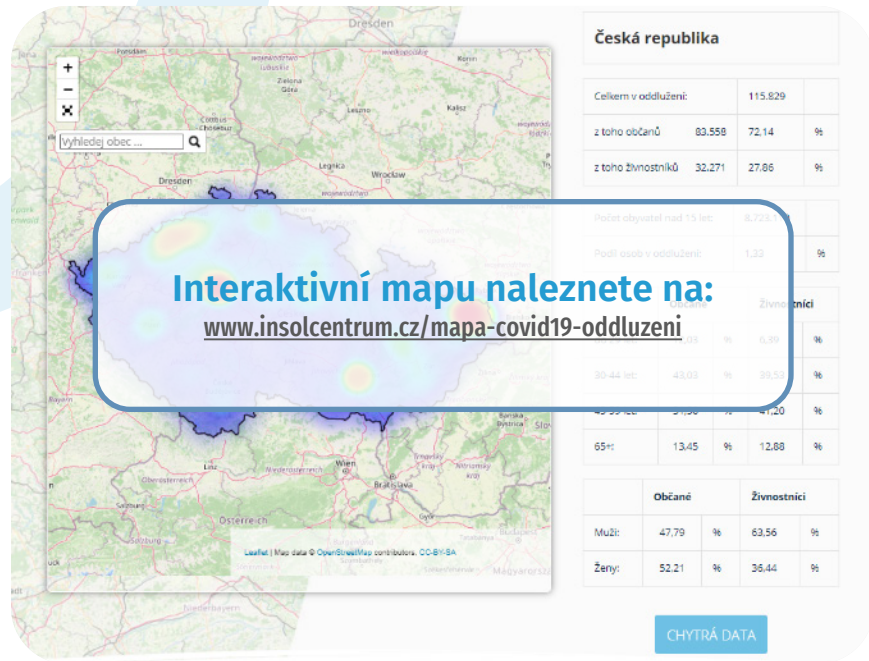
Dresden

+
−

Vyhledej obec ...

Zielona Góra
Kalisz
Cottbus
Legnica
Wrocław
Dresden
Bayern
Linz
Wien
Bratislava
Salzburg
Österreich
Magyarország

Leaflet | Map data © OpenStreetMap contributors, CC-BY-SA

Česká republika

| Celkem v oddlužení: | | 115.829 | |
|---|---|---|---|
| z toho občanů | 83.558 | 72,14 | % |
| z toho živnostníků | 32.271 | 27,86 | % |

| Počet obyvatel nad 15 let: | 8.723.1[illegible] |
|---|---|
| Podíl osob v oddlužení: | 1,33 | % |

Interaktivní mapu naleznete na:
www.insolcentrum.cz/mapa-covid19-oddluzeni

| | Občané | | Živnostníci | |
|---|---|---|---|---|
| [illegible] | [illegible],03 | % | 6,89 | % |
| 30-44 let: | 43,03 | % | 39,53 | % |
| 45-64 let: | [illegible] | % | 41,20 | % |
| 65+: | 13,45 | % | 12,88 | % |

| | Občané | | Živnostníci | |
|---|---|---|---|---|
| Muži: | 47,79 | % | 63,56 | % |
| Ženy: | 52,21 | % | 36,44 | % |

CHYTRÁ DATA